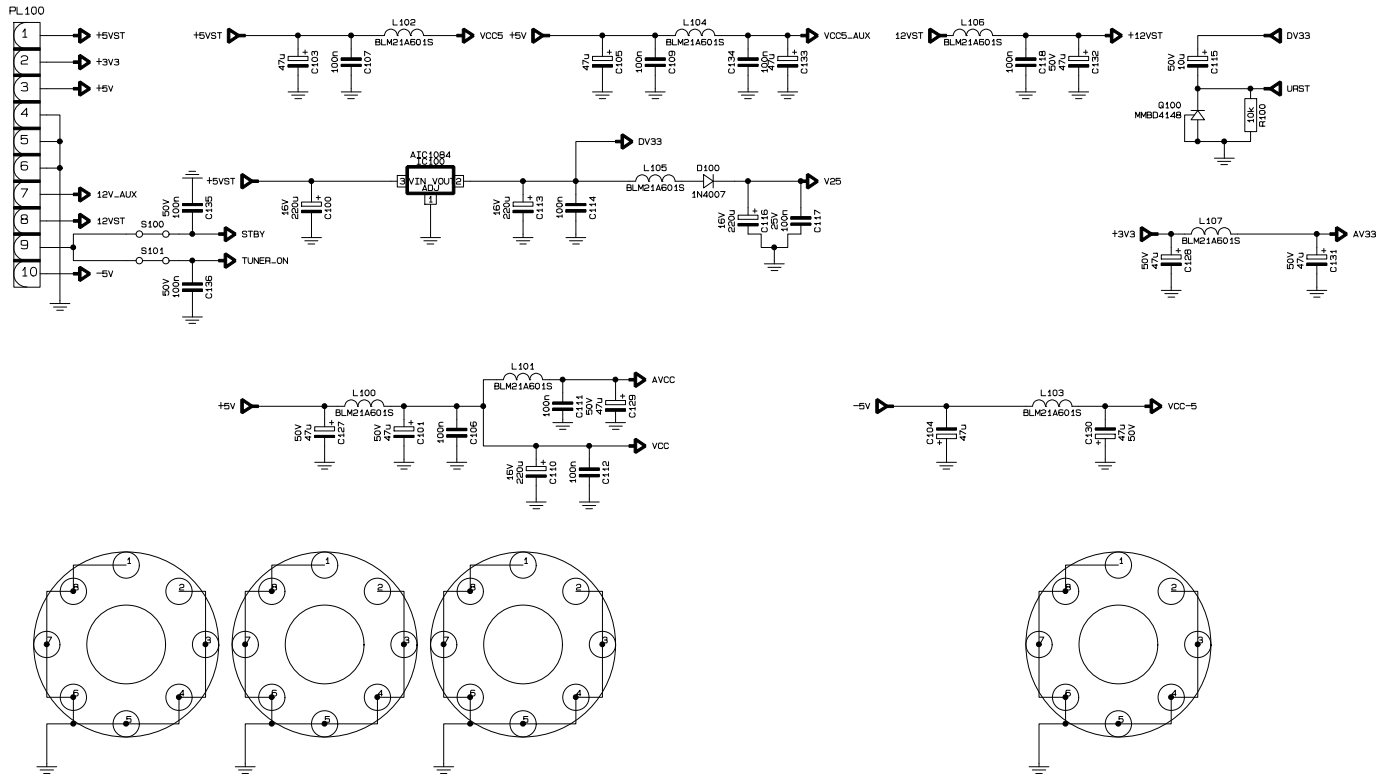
PL100
1
2
3
4
5
6
7
8
9
10
+5VST
+3V3
+5V
12V_AUX
12VST
STBY
TUNER_ON
-5V
S100
S101
50V
100n
C135
50V
100n
C136

+5VST
L102
BLM21A601S
VCC5
47u
C103
100n
C107

+5V
L104
BLM21A601S
VCC5_AUX
47u
C105
100n
C109
C134
100n
47u
C133

12VST
L106
BLM21A601S
+12VST
100n
C118
50V
47u
C132

DV33
50V
10u
C115
URST
Q100
MMBD4148
10k
R100

+5VST
16V
220u
C100
AIC1084
IC100
VIN VOUT
ADJ
3
2
1
16V
220u
C113
100n
C114
DV33
L105
BLM21A601S
D100
1N4007
V25
16V
220u
C116
25V
100n
C117

+3V3
L107
BLM21A601S
AV33
50V
47u
C128
50V
47u
C131

L101
BLM21A601S
AVCC
100n
C111
50V
47u
C129
+5V
L100
BLM21A601S
50V
47u
C127
50V
47u
C101
100n
C106
VCC
16V
220u
C110
100n
C112

-5V
L103
BLM21A601S
VCC-5
C104
47u
C130
47u
50V

1
2
3
4
5
6
7
8
1
2
3
4
5
6
7
8
1
2
3
4
5
6
7
8
1
2
3
4
5
6
7
8